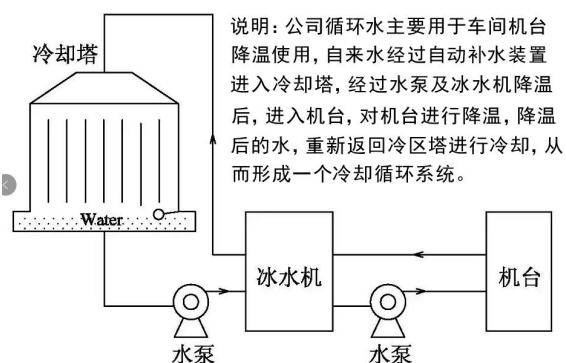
冷却塔

说明：公司循环水主要用于车间机台降温使用，自来水经过自动补水装置进入冷却塔，经过水泵及冰水机降温后，进入机台，对机台进行降温，降温后的水，重新返回冷区塔进行冷却，从而形成一个冷却循环系统。

Water

冰水机

机台

水泵

水泵